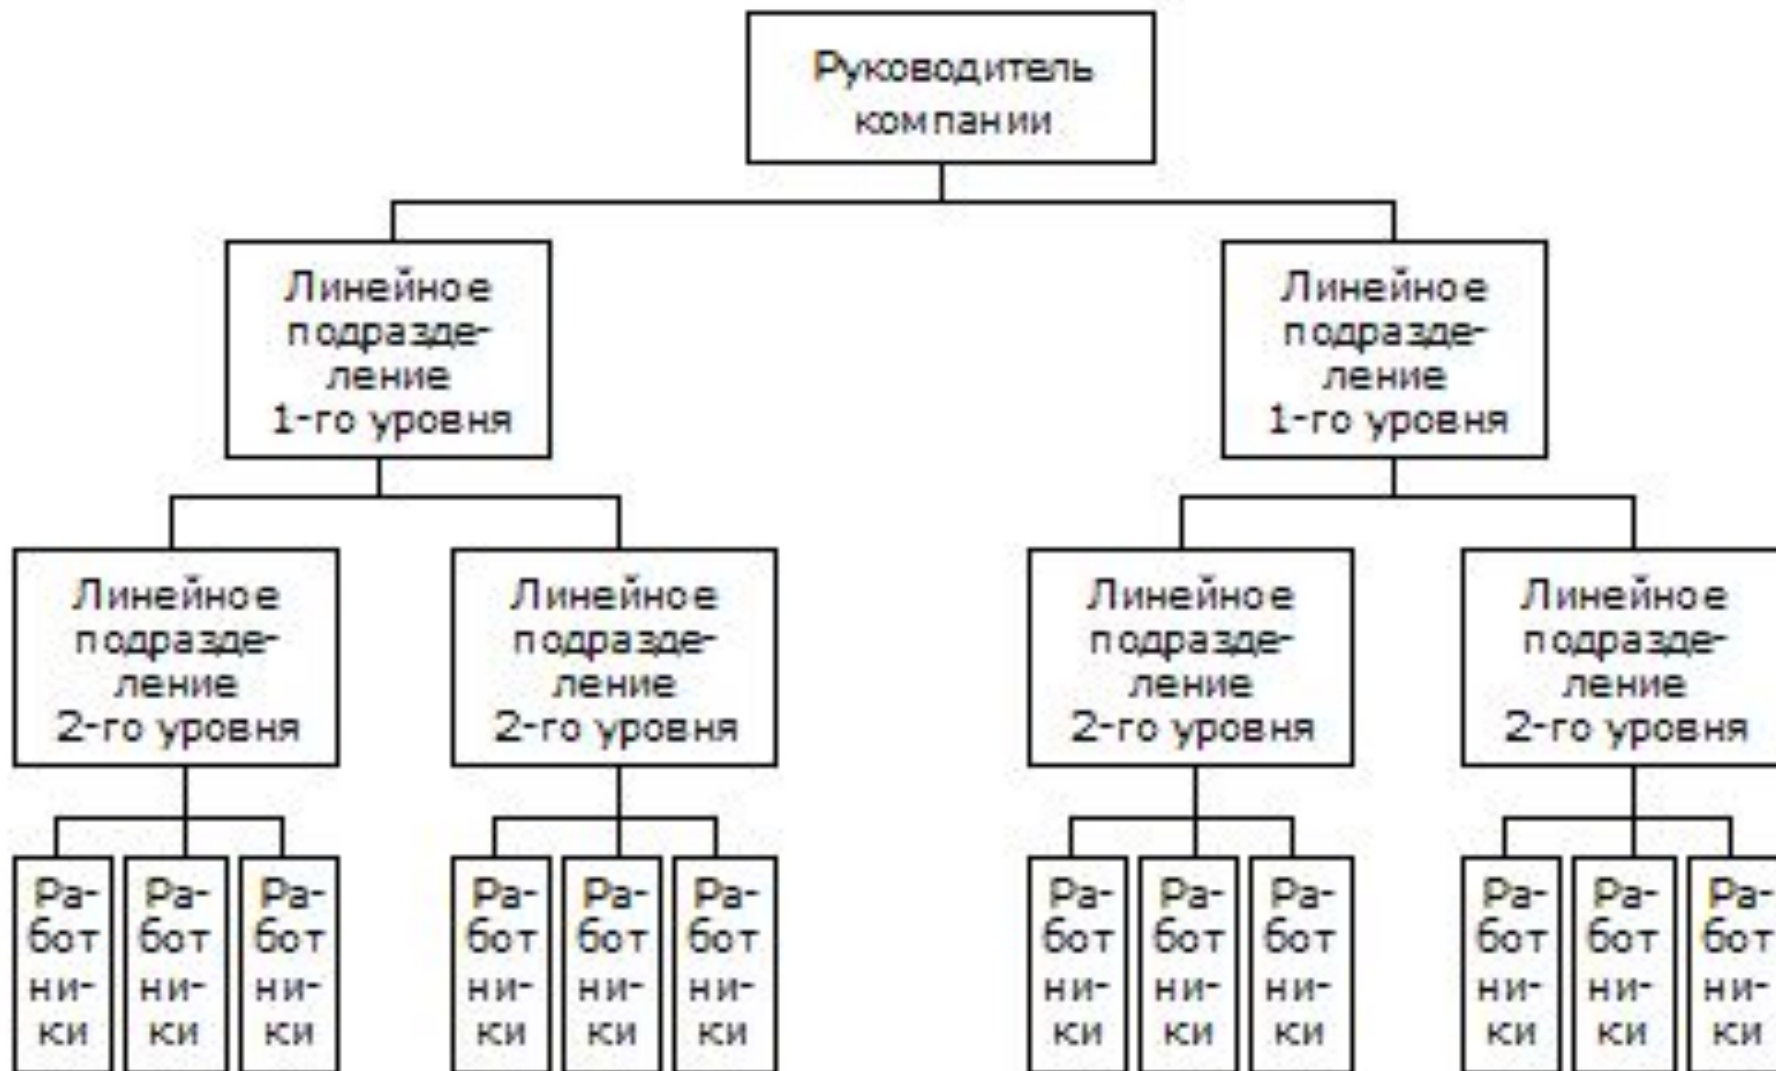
Руководитель компании

Линейное подразделение 1-го уровня

Линейное подразделение 1-го уровня

Линейное подразделение 2-го уровня

Линейное подразделение 2-го уровня

Линейное подразделение 2-го уровня

Линейное подразделение 2-го уровня

Работники

Работники

Работники

Работники

Работники

Работники

Работники

Работники

Работники

Работники

Работники

Работники